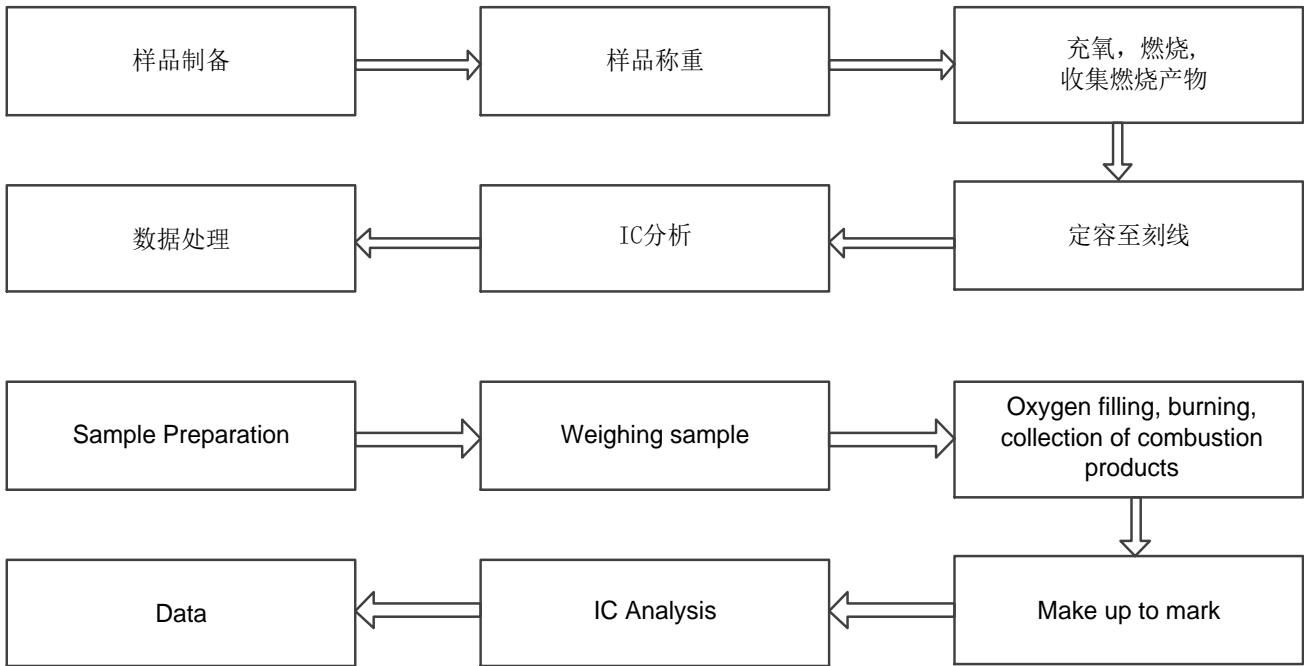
样品制备

样品称重

充氧，燃烧，
收集燃烧产物

定容至刻线

IC分析

数据处理

Sample Preparation

Weighing sample

Oxygen filling, burning, collection of combustion products

Make up to mark

IC Analysis

Data